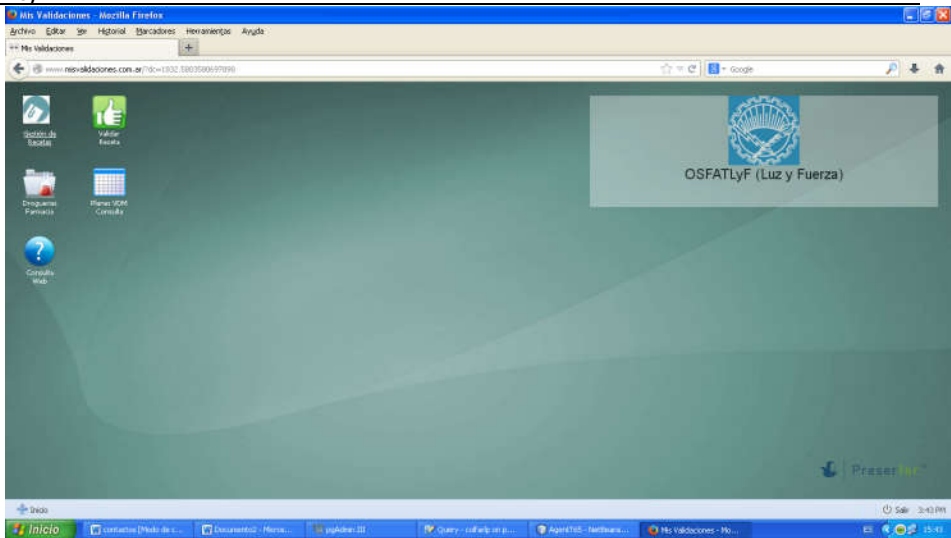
Mis Validaciones - Mozilla Firefox

Archivo Editar Ver Historial Marcadores Herramientas Ayuda

Mis Validaciones

www.misvalidaciones.com.ar/?dc=1932.5803580697890

Google

Gestión de Recetas

Validar Receta

Droguerías Farmacia

Planes VDM Consulta

Consulta Web

OSFATLyF (Luz y Fuerza)

Preser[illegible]

Inicio

Salir 3:43 PM

Inicio

contactos [Modo de c...

Documento2 - Micros...

pgAdmin III

Query - osfatlp on p...

Agent765 - NetBeans...

Mis Validaciones - Mo...

ES 15:43